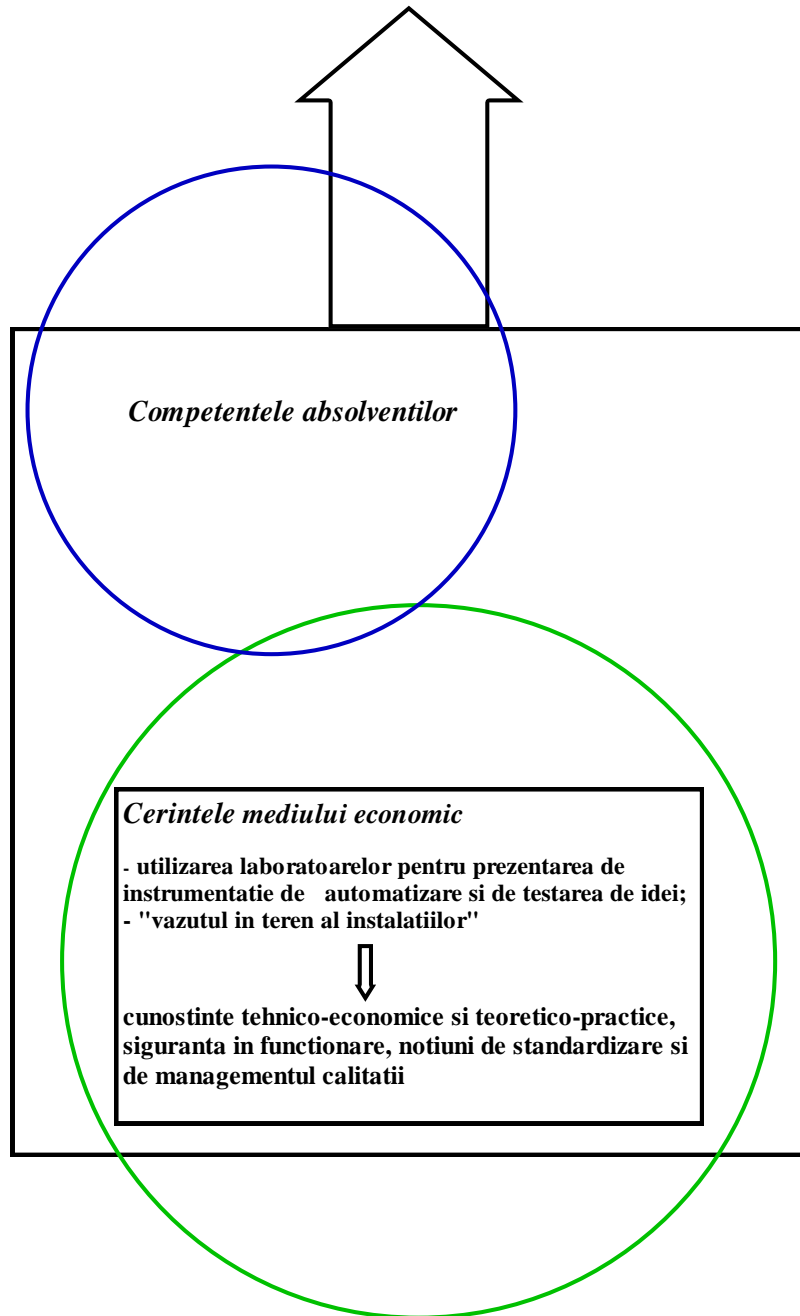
Competentele absolventilor

Cerintele mediului economic

- utilizarea laboratoarelor pentru prezentarea de instrumentatie de automatizare si de testarea de idei;
- "vazutul in teren al instalatiilor"

cunostinte tehnico-economice si teoretico-practice, siguranta in functionare, notiuni de standardizare si de managementul calitatii